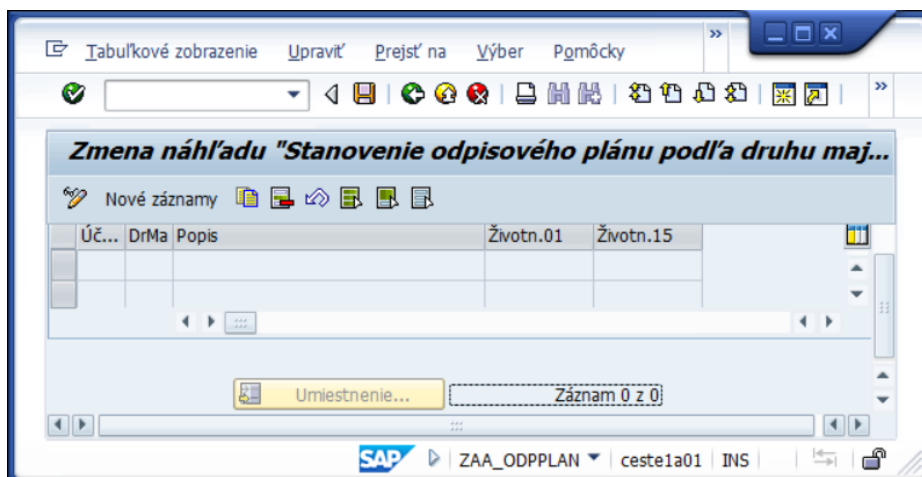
Tabuľkové zobrazenie Upraviť Prejsť na Výber Pomôcky

Zmena náhľadu "Stanovenie odpisového plánu podľa druhu maj...

Nové záznamy

| Úč... | DrMa | Popis | Životn.01 | Životn.15 |
|---|---|---|---|---|
| | | | | |
| | | | | |

Umiestnenie... Záznam 0 z 0

SAP ZAA_ODPPLAN ceste1a01 INS